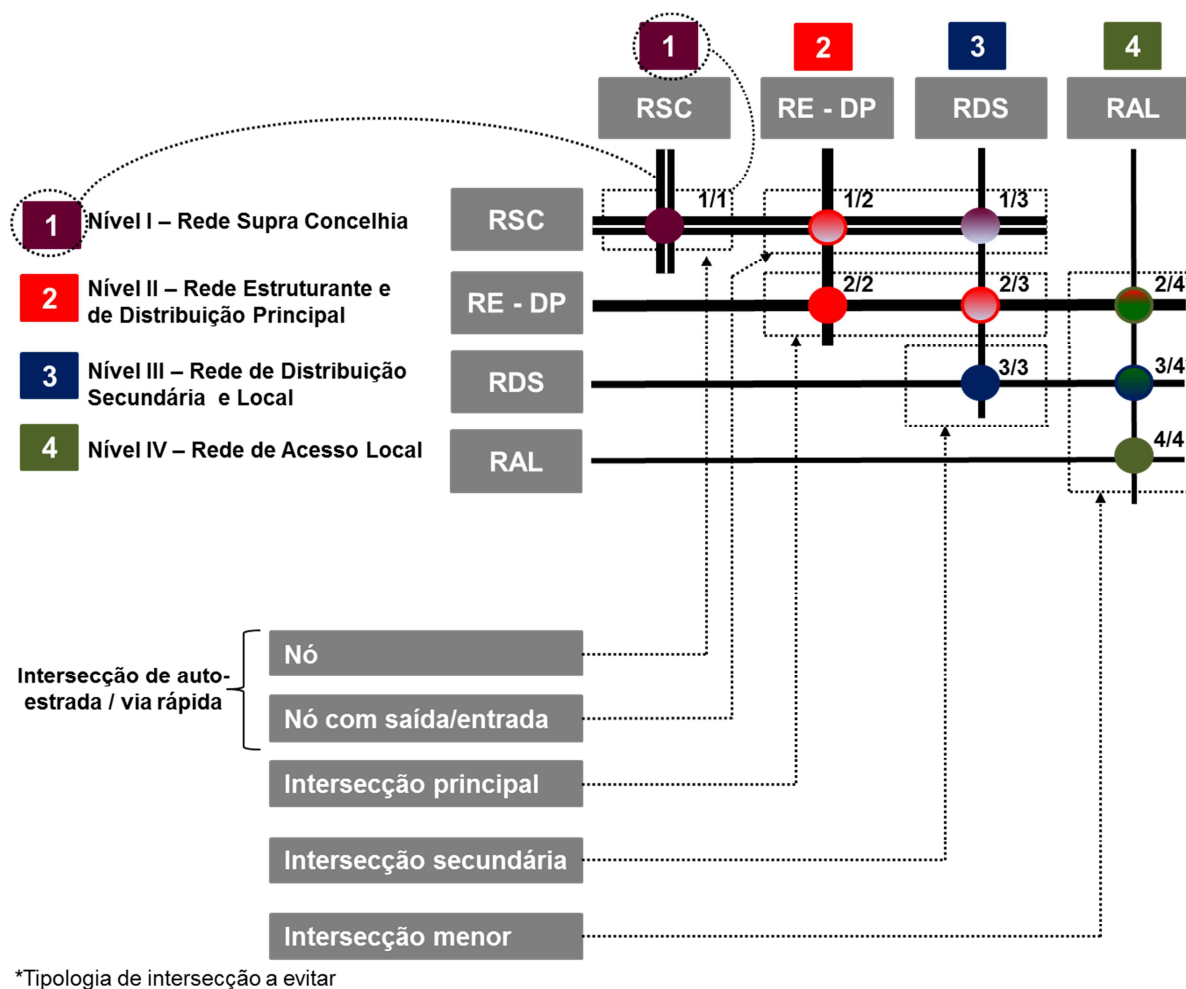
1 RSC
2 RE - DP
3 RDS
4 RAL

1 Nível I – Rede Supra Concelhia
2 Nível II – Rede Estruturante e de Distribuição Principal
3 Nível III – Rede de Distribuição Secundária e Local
4 Nível IV – Rede de Acesso Local

RSC
RE - DP
RDS
RAL

1/1
1/2
1/3
2/2
2/3
2/4
3/3
3/4
4/4

Intersecção de auto-estrada / via rápida
Nó
Nó com saída/entrada
Intersecção principal
Intersecção secundária
Intersecção menor

*Tipologia de intersecção a evitar